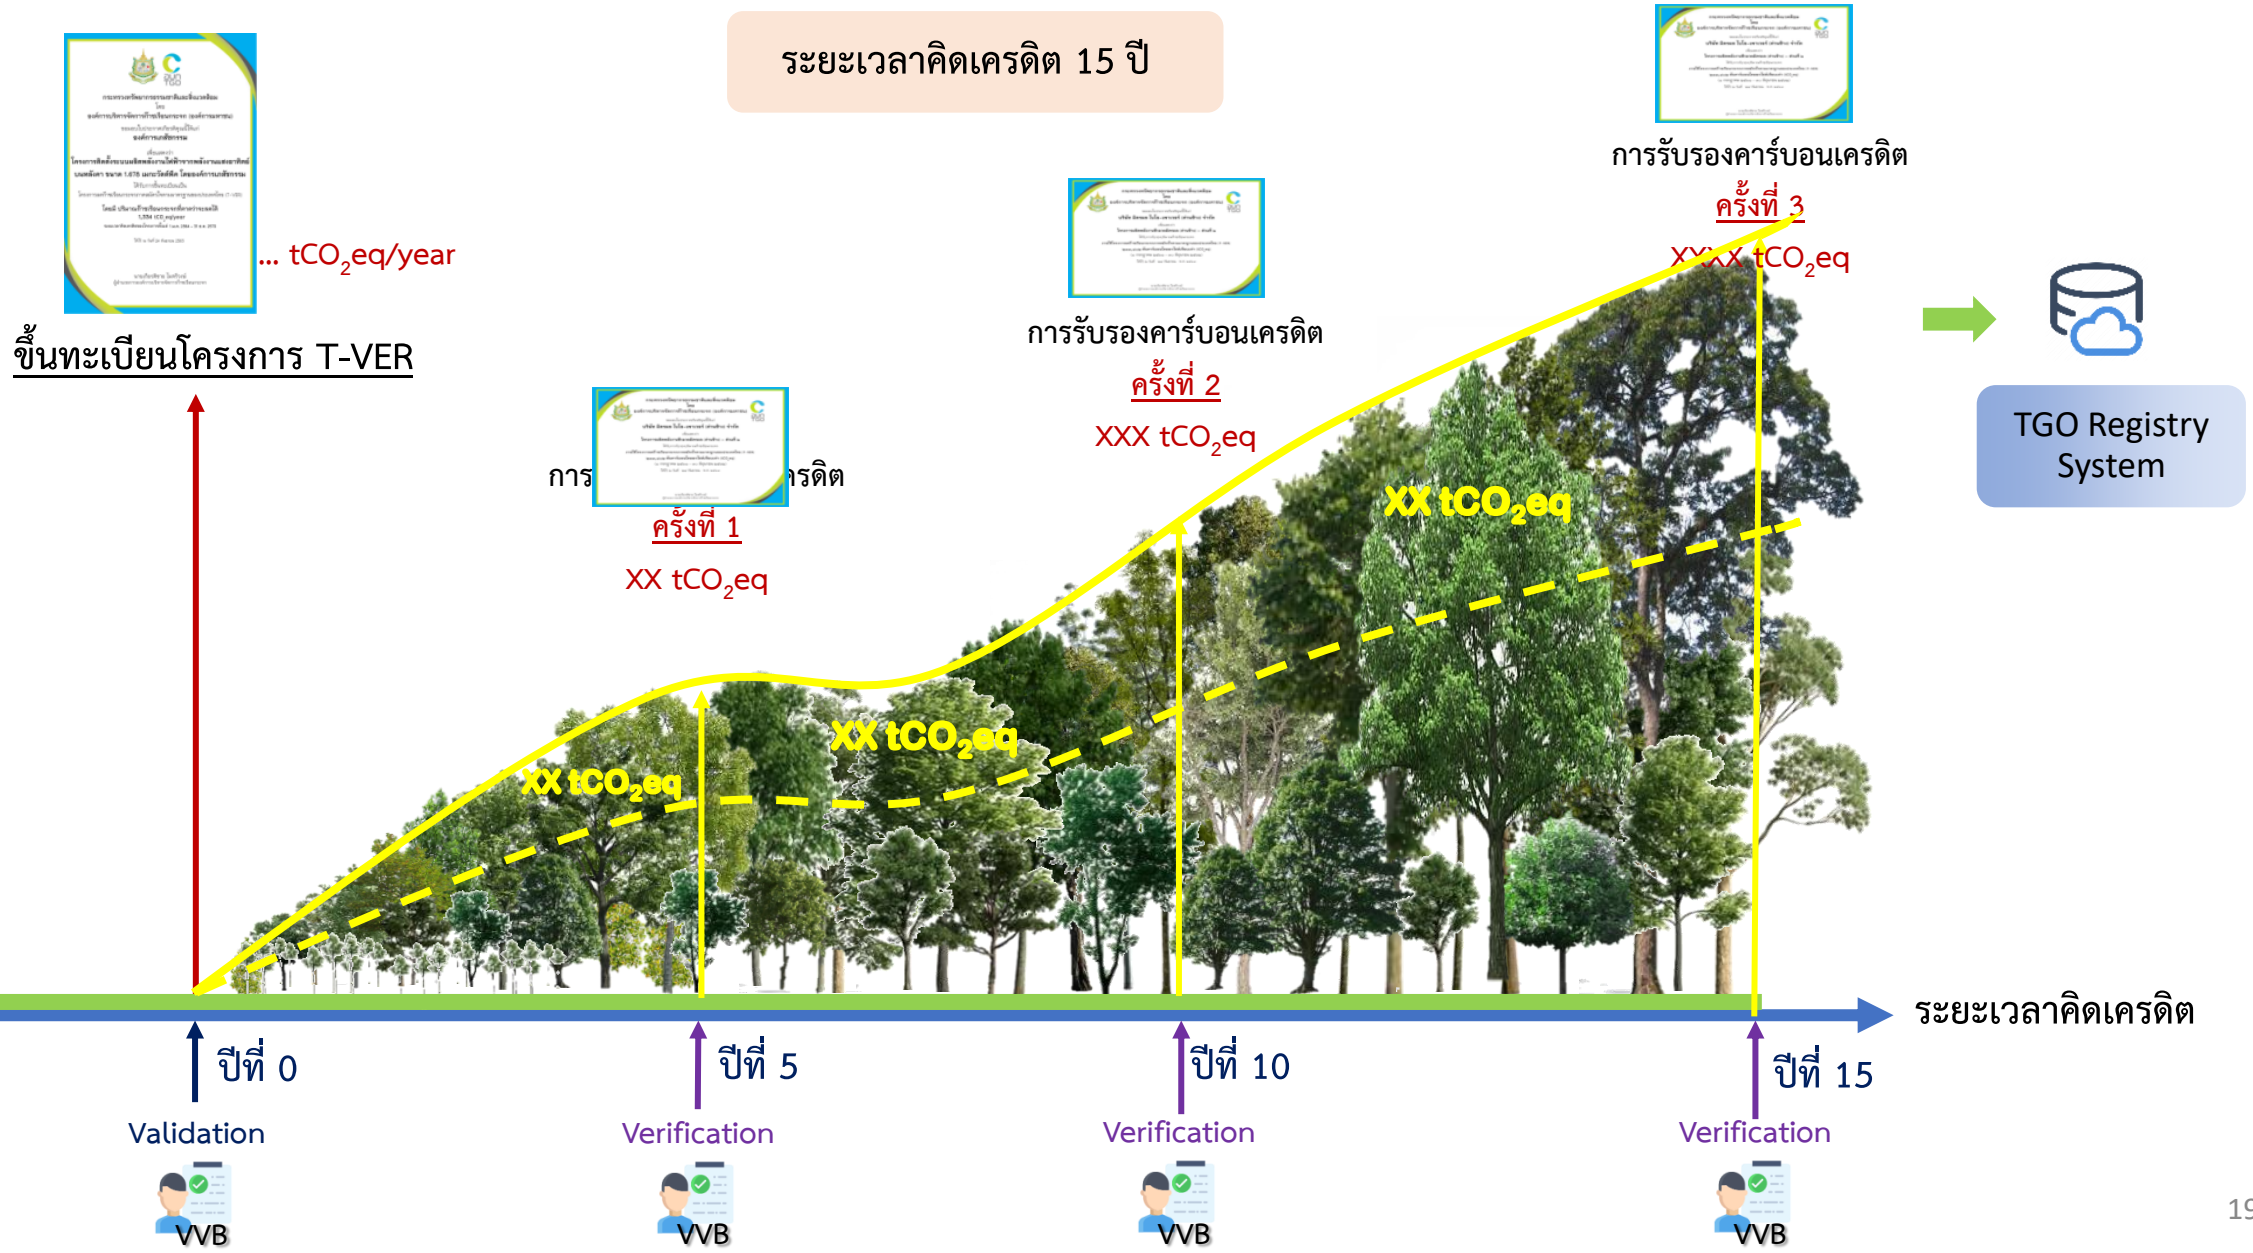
ระยะเวลาคิดเครดิต 15 ปี

... $tCO_2eq/year$

ขึ้นทะเบียนโครงการ T-VER

การ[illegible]รดิต
ครั้งที่ 1
XX $tCO_2eq$

การรับรองคาร์บอนเครดิต
ครั้งที่ 2
XXX $tCO_2eq$

การรับรองคาร์บอนเครดิต
ครั้งที่ 3
XXXX $tCO_2eq$

TGO Registry System

XX $tCO_2eq$

XX $tCO_2eq$

XX $tCO_2eq$

ระยะเวลาคิดเครดิต

ปีที่ 0
Validation
VVB

ปีที่ 5
Verification
VVB

ปีที่ 10
Verification
VVB

ปีที่ 15
Verification
VVB

19